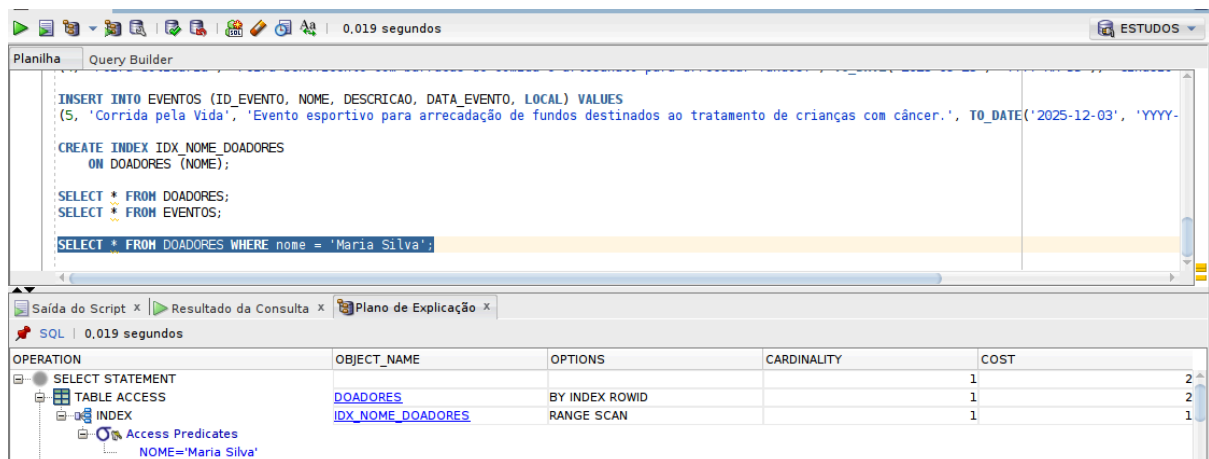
0,019 segundos

ESTUDOS

Planilha Query Builder

INSERT INTO EVENTOS (ID_EVENTO, NOME, DESCRICAO, DATA_EVENTO, LOCAL) VALUES
(5, 'Corrida pela Vida', 'Evento esportivo para arrecadação de fundos destinados ao tratamento de crianças com câncer.', TO_DATE('2025-12-03', 'YYYY-

CREATE INDEX IDX_NOME_DOADORES
ON DOADORES (NOME);

SELECT * FROM DOADORES;
SELECT * FROM EVENTOS;

SELECT * FROM DOADORES WHERE nome = 'Maria Silva';

Saída do Script × Resultado da Consulta × Plano de Explicação ×

SQL | 0,019 segundos

| OPERATION | OBJECT_NAME | OPTIONS | CARDINALITY | COST |
|---|---|---|---|---|
| SELECT STATEMENT | | | 1 | 2 |
| TABLE ACCESS | DOADORES | BY INDEX ROWID | 1 | 2 |
| INDEX | IDX_NOME_DOADORES | RANGE SCAN | 1 | 1 |
| Access Predicates | | | | |
| NOME='Maria Silva' | | | | |